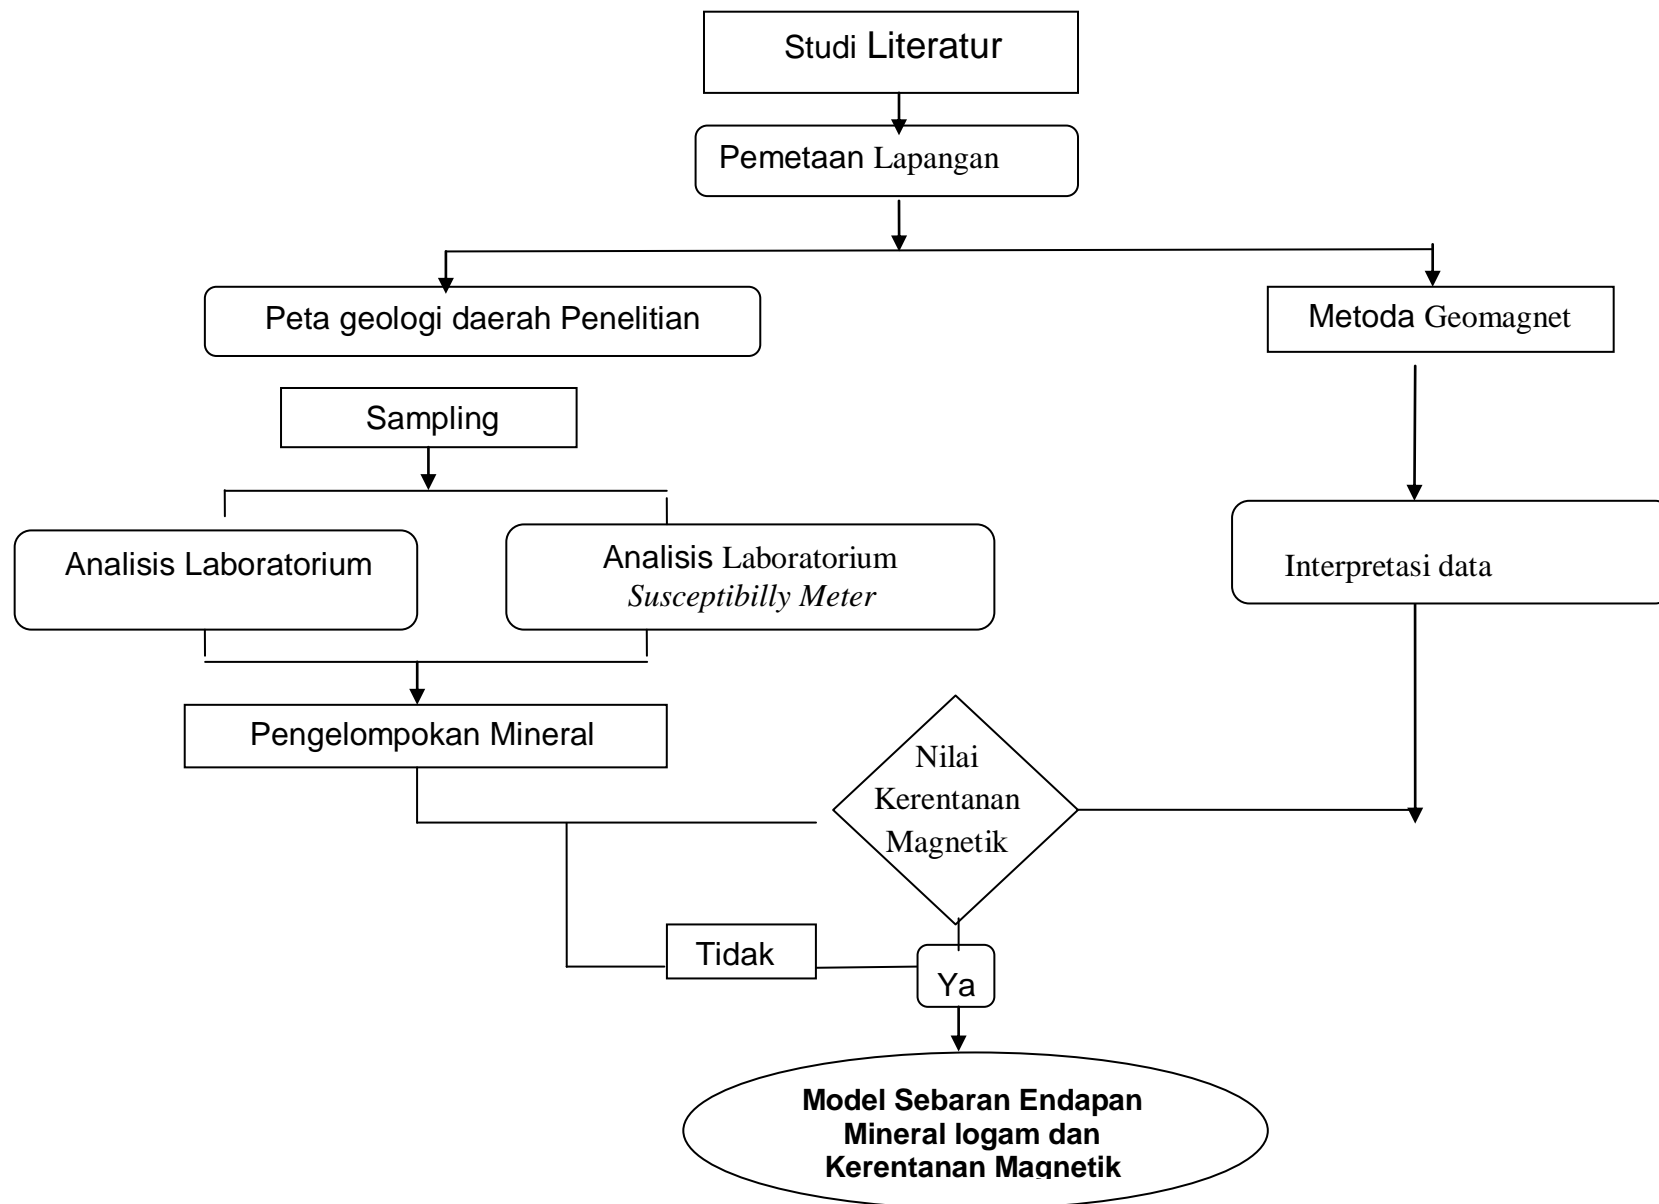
Studi Literatur

Pemetaan Lapangan

Peta geologi daerah Penelitian

Metoda Geomagnet

Sampling

Analisis Laboratorium

Analisis Laboratorium *Susceptibilly Meter*

Interpretasi data

Pengelompokan Mineral

Nilai Kerentanan Magnetik

Tidak

Ya

**Model Sebaran Endapan Mineral logam dan Kerentanan Magnetik**